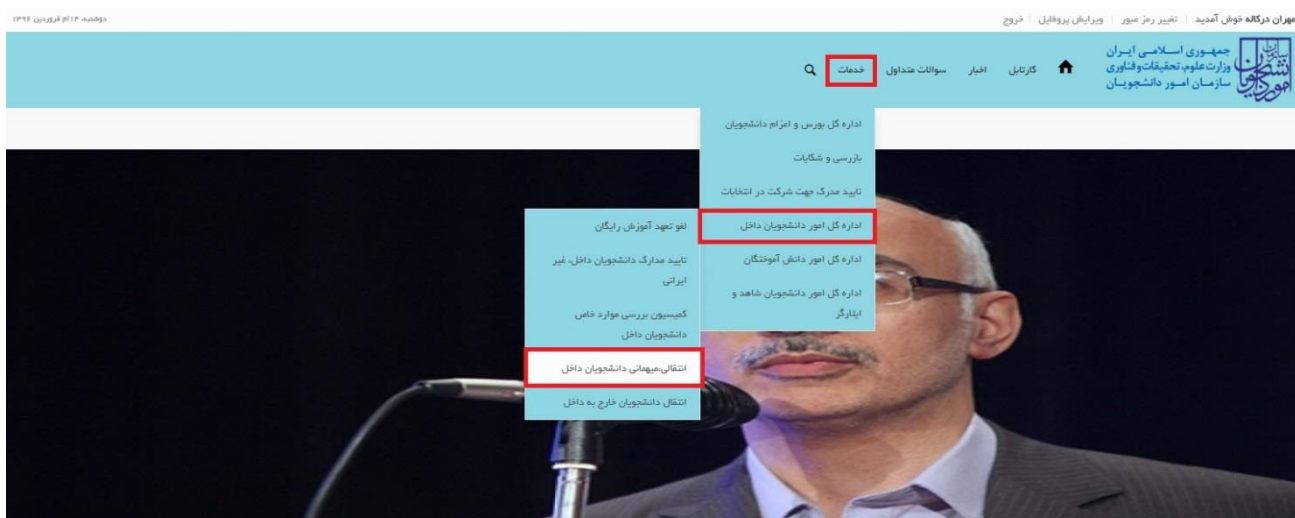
مهران درگاله خوش آمدید | تغییر رمز عبور | ویرایش پروفایل | خروج
دوشنبه ۱۴ام فروردین ۱۳۹۶

جمهوری اسلامی ایران
وزارت علوم، تحقیقات و فناوری
سازمان امور دانشجویان

کارتابل اخبار سوالات متداول خدمات

اداره کل بورس و اعزام دانشجویان
بازرسی و شکایات
تایید مدرک جهت شرکت در انتخابات
اداره کل امور دانشجویان داخل
اداره کل امور دانش آموختگان
اداره کل امور دانشجویان شاهد و ایثارگر

لغو تعهد آموزش رایگان
تایید مدارک دانشجویان داخل، غیر ایرانی
کمیسیون بررسی موارد خاص دانشجویان داخل
انتقالی،میهمانی دانشجویان داخل
انتقال دانشجویان خارج به داخل